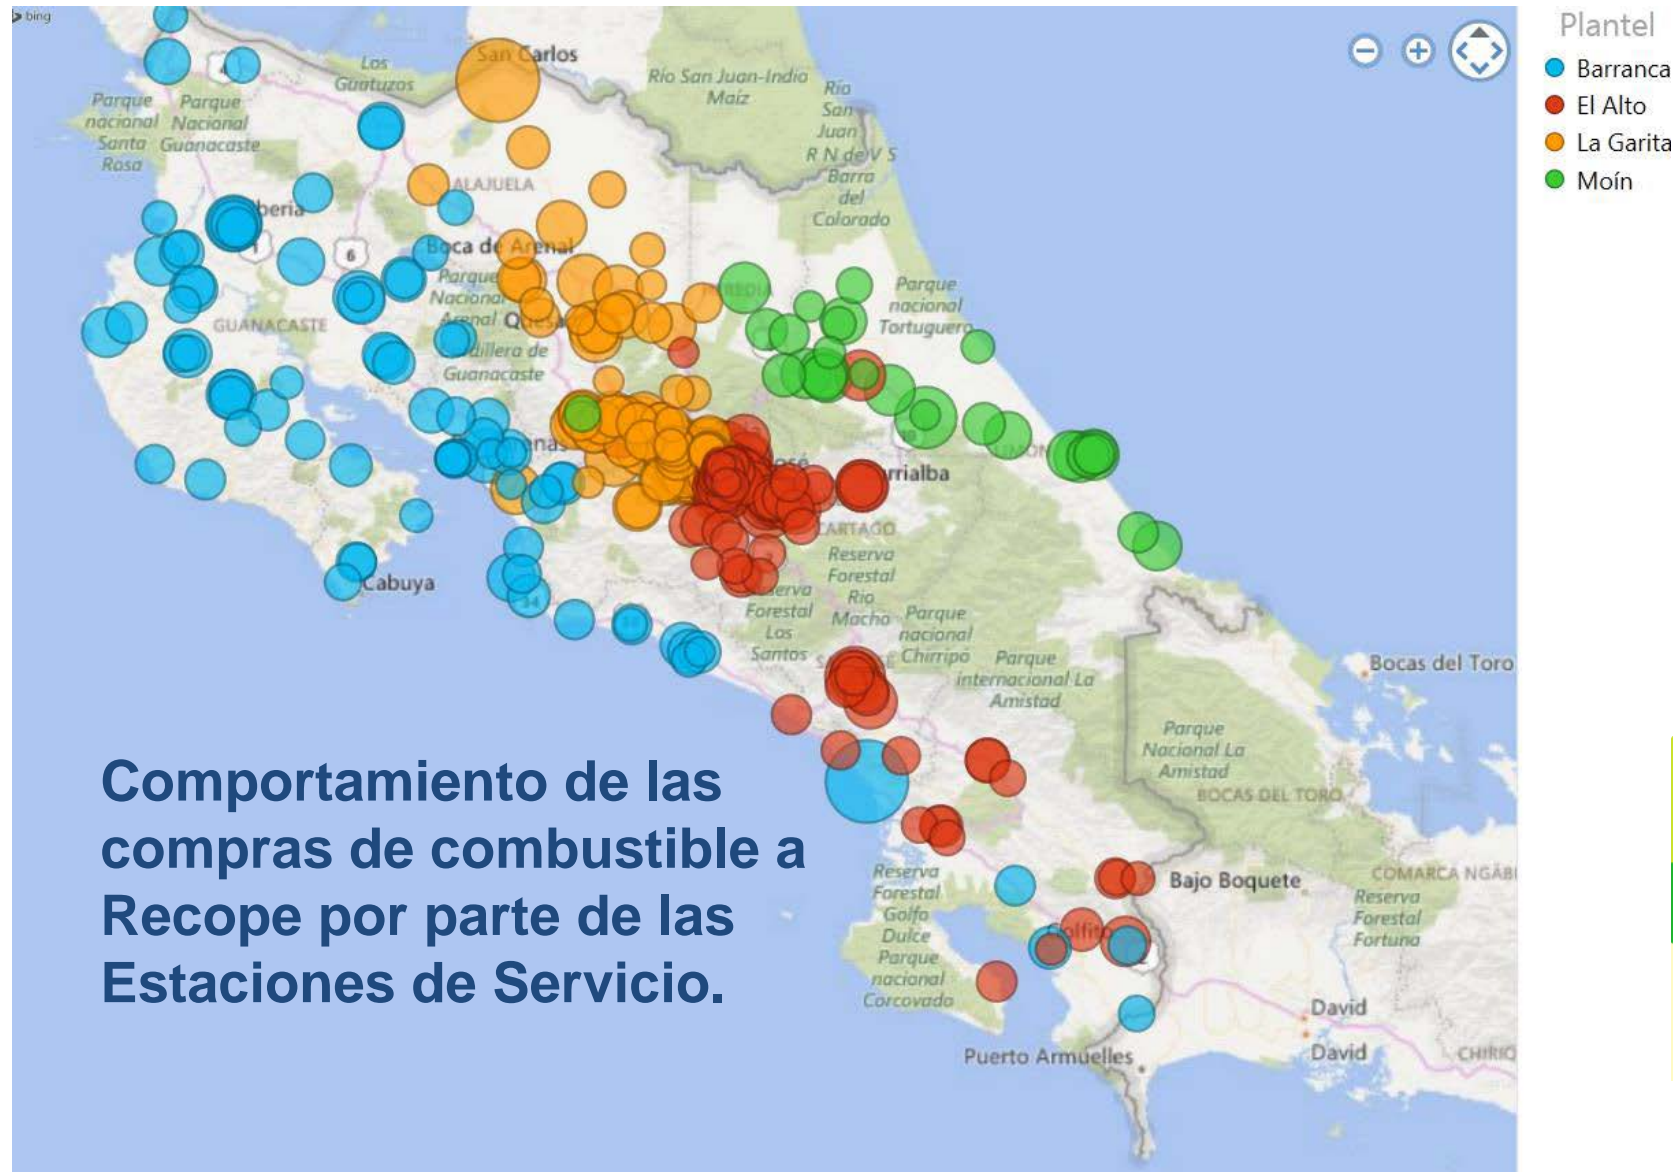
bing

Plantel
Barranca
El Alto
La Garita
Moín

San Carlos
Los Guatuzos
Rio San Juan-Indio Maiz
Rio San Juan R N de V S
Parque nacional Santa Rosa
Parque Nacional Guanacaste
ALAJUELA
Barra del Colorado
Liberia
Boca de Arenal
Parque Nacional Arenal
Quesada
Parque nacional Tortuguero
GUANACASTE
Cordillera de Guanacaste
Turrialba
CARTAGO
Reserva Forestal Rio Macho
Reserva Forestal Los Santos
Parque nacional Chirripo
Parque internacional La Amistad
Cabuya
Bocas del Toro
Parque Nacional La Amistad
BOCAS DEL TORO
Bajo Boquete
COMARCA NGÄBE
Reserva Forestal Fortuna
Reserva Forestal Golfo Dulce
Golfito
Parque nacional Corcovado
David
David
Puerto Armuelles
CHIRIQ

Comportamiento de las compras de combustible a Recope por parte de las Estaciones de Servicio.